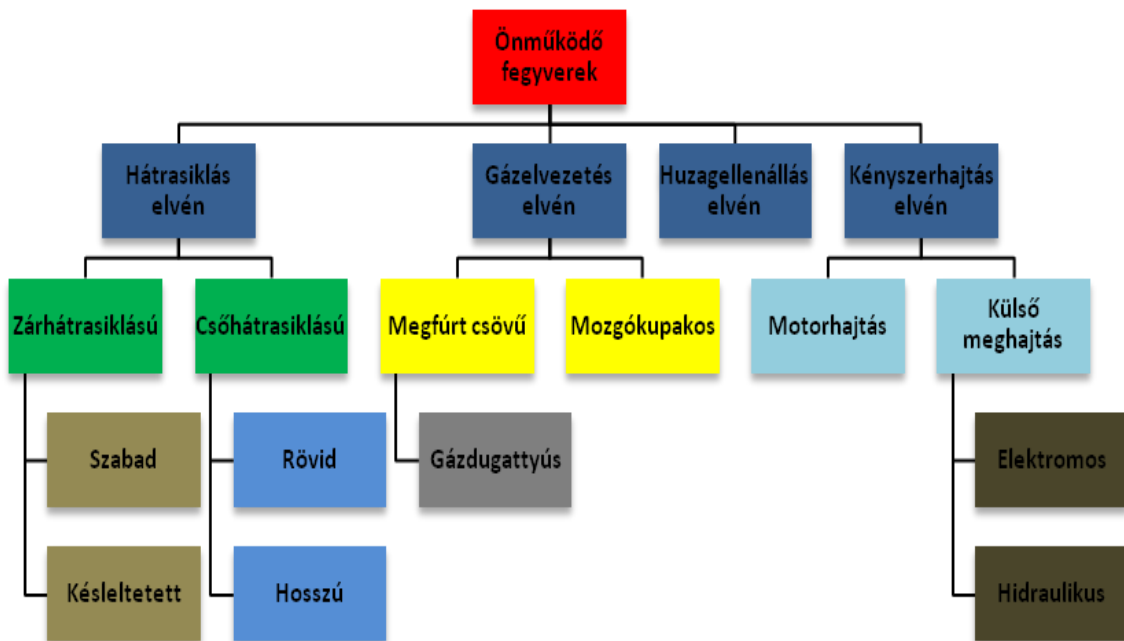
Önműködő fegyverek

Hátrasiklás elvén

Gázelvezetés elvén

Huzagellenállás elvén

Kényszerhajtás elvén

Zárhátrasiklású

Csőhátrasiklású

Megfúrt csövű

Mozgókupakos

Motorhajtás

Külső meghajtás

Szabad

Rövid

Gázdugattyús

Elektromos

Késleltetett

Hosszú

Hidraulikus